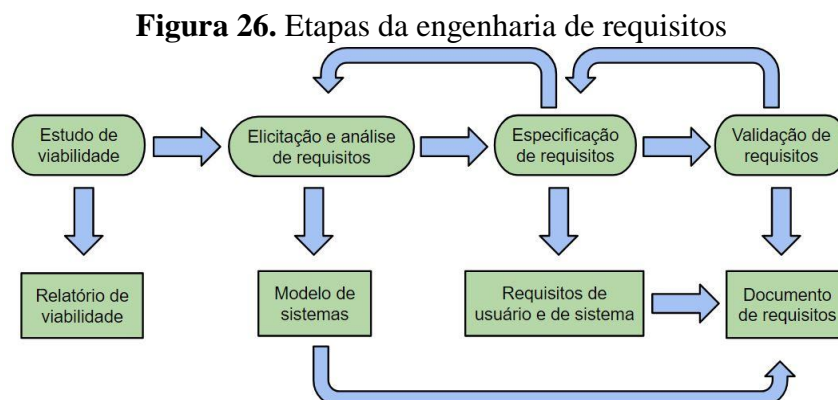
**Figura 26.** Etapas da engenharia de requisitos

Estudo de viabilidade

Elicitação e análise de requisitos

Especificação de requisitos

Validação de requisitos

Relatório de viabilidade

Modelo de sistemas

Requisitos de usuário e de sistema

Documento de requisitos